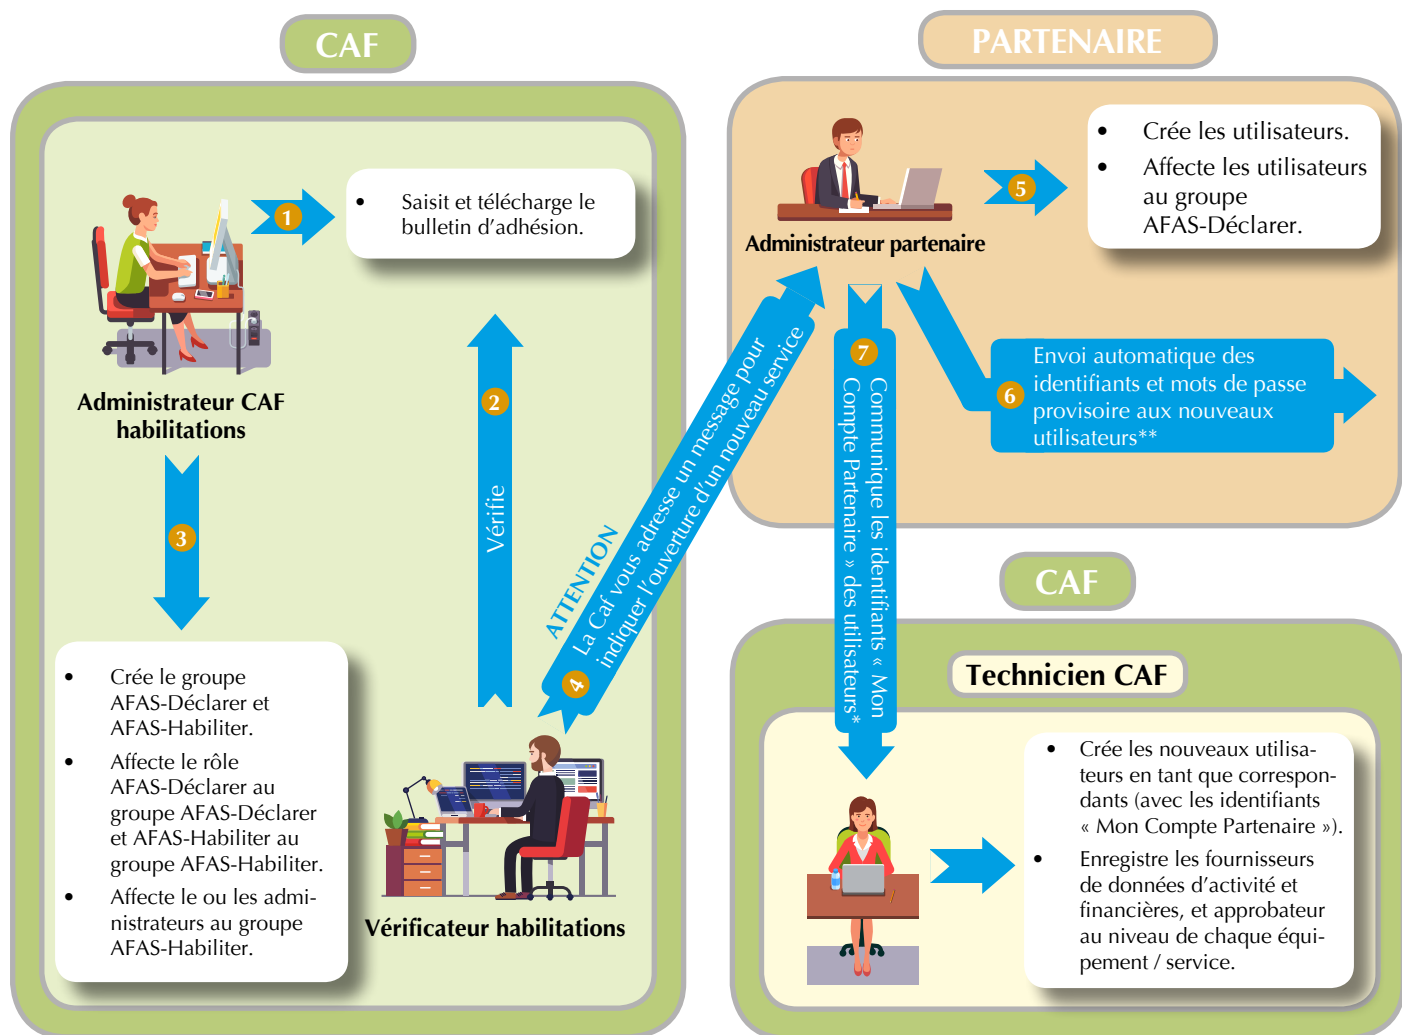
CAF

PARTENAIRE

1

• Saisit et télécharge le bulletin d'adhésion.

Administrateur CAF habilitations

2

Vérifie

3

• Crée le groupe AFAS-Déclarer et AFAS-Habiliter.
• Affecte le rôle AFAS-Déclarer au groupe AFAS-Déclarer et AFAS-Habiliter au groupe AFAS-Habiliter.
• Affecte le ou les administrateurs au groupe AFAS-Habiliter.

4

ATTENTION
La Caf vous adresse un message pour indiquer l'ouverture d'un nouveau service

Vérificateur habilitations

Administrateur partenaire

5

• Crée les utilisateurs.
• Affecte les utilisateurs au groupe AFAS-Déclarer.

6

Envoi automatique des identifiants et mots de passe provisoire aux nouveaux utilisateurs**

7

Communique les identifiants « Mon Compte Partenaire » des utilisateurs*

CAF

Technicien CAF

• Crée les nouveaux utilisateurs en tant que correspondants (avec les identifiants « Mon Compte Partenaire »).
• Enregistre les fournisseurs de données d'activité et financières, et approbateur au niveau de chaque équipement / service.